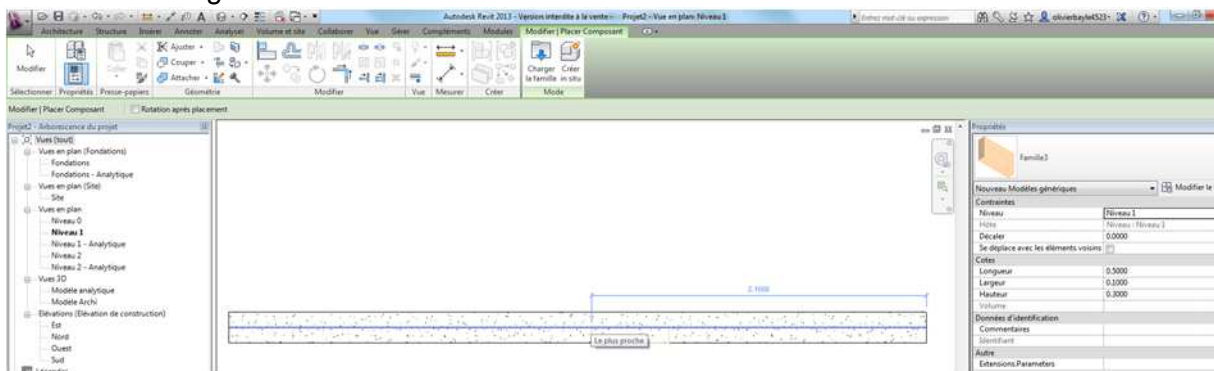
Autodesk Revit 2013 - Version interdite à la vente - Projet2 - Vue en plan: Niveau 1

Entrez mot clé ou expression

olivierbaylet523

Architecture Structure Insérer Annoter Analyser Volume et site Collaborer Vue Gérer Compléments Modules Modifier | Placer Composant

Modifier

Ajuster

Couper

Attacher

Charger la famille

Créer in situ

Sélectionner Propriétés Presse-papiers Géométrie Modifier Vue Mesurer Créer Mode

Modifier | Placer Composant Rotation après placement

Projet2 - Arborescence du projet

Vues (tout)
Vues en plan (Fondations)
Fondations
Fondations - Analytique
Vues en plan (Site)
Site
Vues en plan
Niveau 0
Niveau 1
Niveau 1 - Analytique
Niveau 2
Niveau 2 - Analytique
Vues 3D
Modele analytique
Modele Archi
Élévations (Élévation de construction)
Est
Nord
Ouest
Sud
Légendes

2.1000

Le plus proche

Propriétés

Famille3

Nouveau Modèles génériques

Modifier le

| | |
|---|---|
| Contraintes | |
| Niveau | Niveau 1 |
| Hôte | Niveau : Niveau 1 |
| Décaler | 0.0000 |
| Se déplace avec les éléments voisins | |
| Cotes | |
| Longueur | 0.5000 |
| Largeur | 0.1000 |
| Hauteur | 0.3000 |
| Volume | |
| Données d'identification | |
| Commentaires | |
| Identifiant | |
| Autre | |
| Extensions.Parameters | |